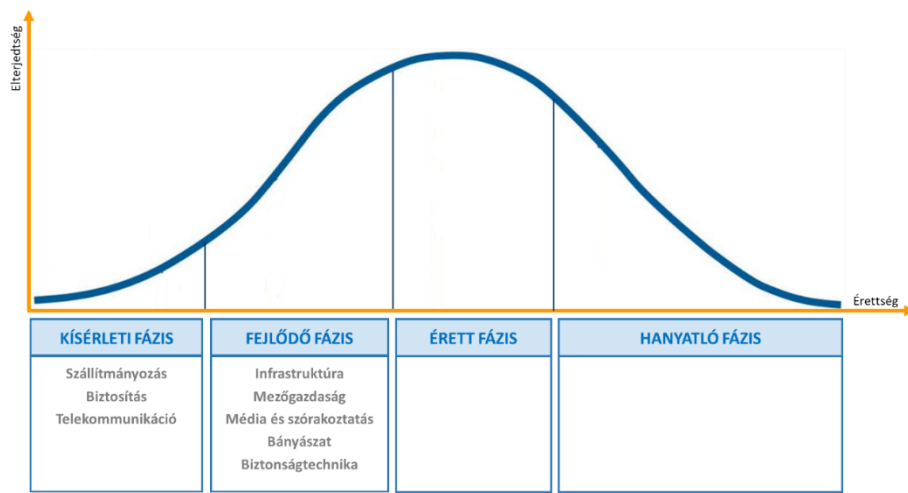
Elterjedtség

Érettség

| KÍSÉRLETI FÁZIS | FEJLŐDŐ FÁZIS | ÉRETT FÁZIS | HANYATLÓ FÁZIS |
|---|---|---|---|
| Szállítmányozás<br>Biztosítás<br>Telekommunikáció | Infrastruktúra<br>Mezőgazdaság<br>Média és szórakoztatás<br>Bányászat<br>Biztonságtechnika | | |